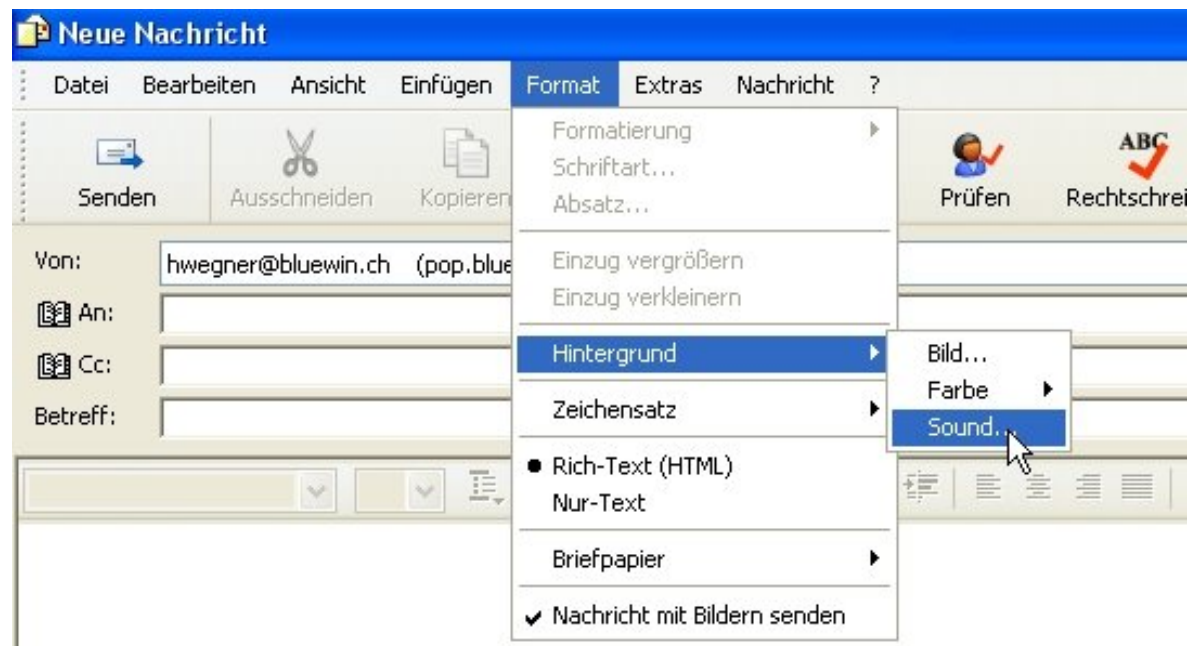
Neue Nachricht

Datei Bearbeiten Ansicht Einfügen Format Extras Nachricht ?

Senden Ausschneiden Kopieren Prüfen Rechtschrei

Von: hwegner@bluewin.ch (pop.blue

An:

Cc:

Betreff:

Formatierung
Schriftart...
Absatz...

Einzug vergrößern
Einzug verkleinern

Hintergrund

Zeichensatz

Rich-Text (HTML)
Nur-Text

Briefpapier

Nachricht mit Bildern senden

Bild...
Farbe
Sound...